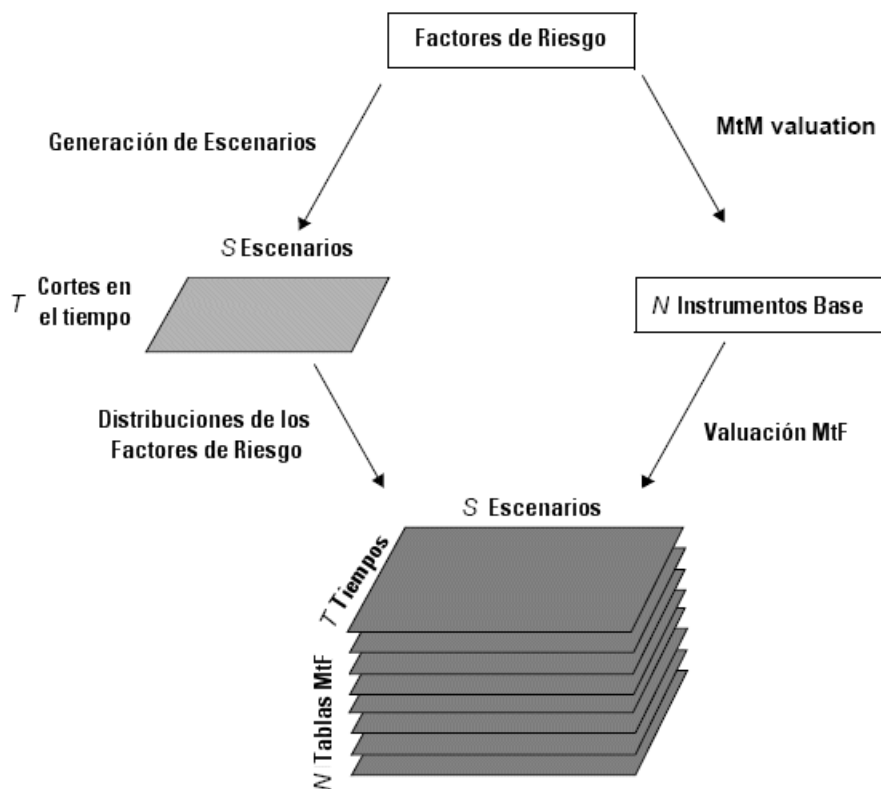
Factores de Riesgo

Generación de Escenarios

MtM valuation

$S$ Escenarios

$T$ Cortes en el tiempo

$N$ Instrumentos Base

Distribuciones de los Factores de Riesgo

Valuación MtF

$S$ Escenarios

$T$ Tiempos

$N$ Tablas MtF